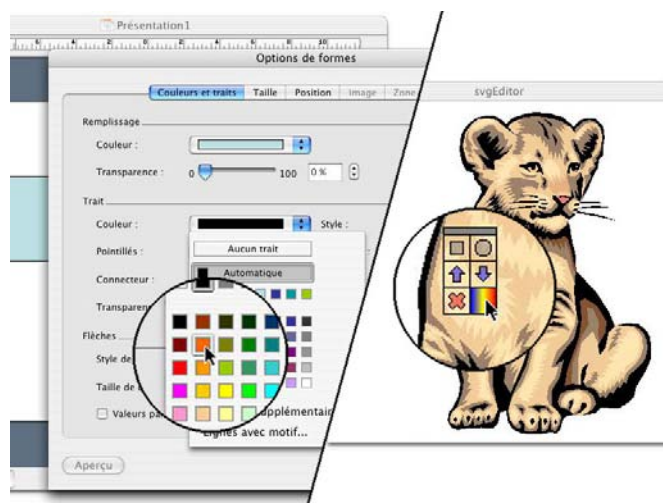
Présentation1

Options de formes

Couleurs et traits | Taille | Position | Image | Zone

Remplissage

Couleur :

Transparence : 0 100 0 %

Trait

Couleur :

Style :

Pointillés :

Aucun trait

Connecteur :

Automatique

Transparence

Flèches

Style de

Taille de

Valeurs par

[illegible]upplémentair

Lignes avec motif...

Aperçu

svgEditor